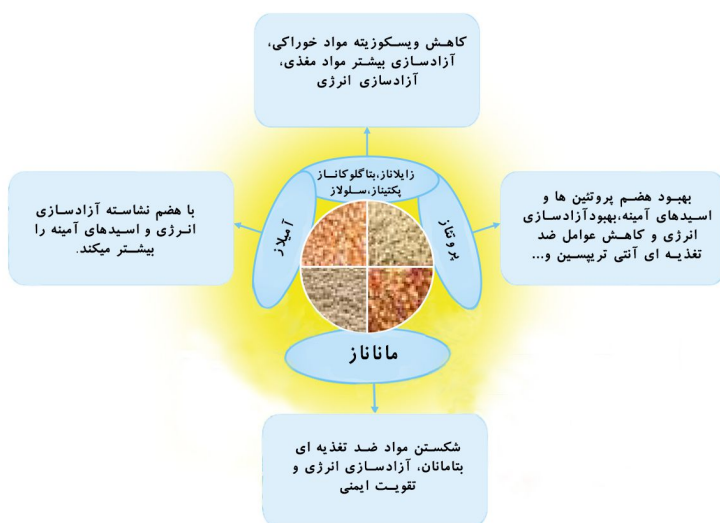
کاهش ویسکوزیته مواد خوراکی، آزادسازی بیشتر مواد مغذی، آزادسازی انرژی

زایلاناز،بتاگلوکاناز پکتیناز،سلولاز

با هضم نشاسته آزادسازی انرژی و اسیدهای آمینه را بیشتر میکند.

آمیلاز

پروتئاز

بهبود هضم پروتئین ها و اسیدهای آمینه،بهبودآزادسازی انرژی و کاهش عوامل ضد تغذیه ای آنتی تریپسین و...

مانناناز

شکستن مواد ضد تغذیه ای بتامانان، آزادسازی انرژی و تقویت ایمنی